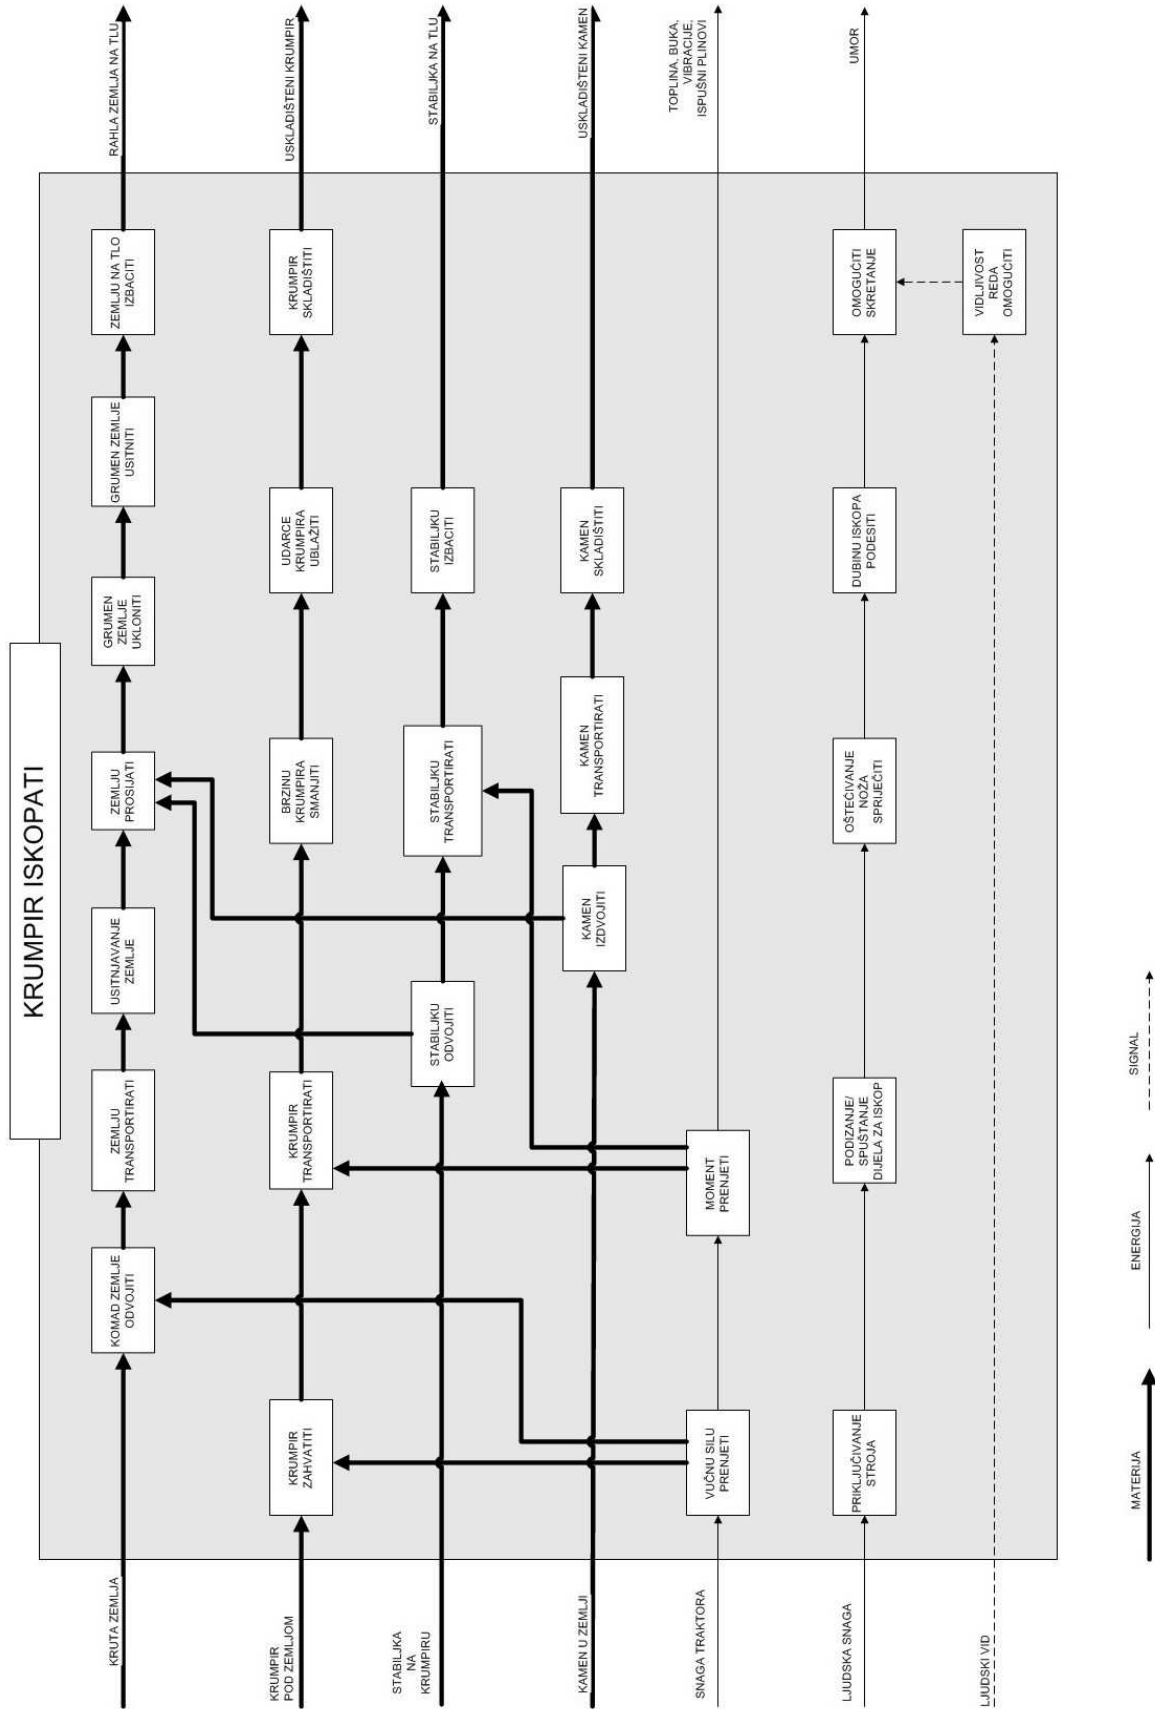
KRUMPIR ISKOPATI

KRUTA ZEMLJA
KRUMPIR POD ZEMLJOM
STABILJKA NA KRUMPIRU
KAMEN U ZEMLJI
SNAGA TRAKTORA
LJUDSKA SNAGA
LJUDSKI VID

KOMAD ZEMLJE ODVOJITI
ZEMLJU TRANSPORTIRATI
USITNJAVANJE ZEMLJE
ZEMLJU PROSIJATI
GRUMEN ZEMLJE UKLONITI
GRUMEN ZEMLJE USITNITI
ZEMLJU NA TLO IZBACITI

KRUMPIR ZAHVATITI
KRUMPIR TRANSPORTIRATI
BRZINU KRUMPIRA SMANJITI
UDARCE KRUMPIRA UBLAŽITI
KRUMPIR SKLADIŠTITI

STABILJKU ODVOJITI
STABILJKU TRANSPORTIRATI
STABILJKU IZBACITI

KAMEN IZDVOJITI
KAMEN TRANSPORTIRATI
KAMEN SKLADIŠTITI

VUČNU SILU PRENJETI
MOMENT PRENJETI

PRIKLJUČIVANJE STROJA
PODIZANJE/ SPUŠTANJE DIJELA ZA ISKOP
OŠTEĆIVANJE NOŽA SPRIJEČITI
DUBINU ISKOPA PODESITI
OMOGUĆITI SKRETANJE
VIDLJIVOST REDA OMOGUĆITI

RAHLA ZEMLJA NA TLU
USKLADIŠTENI KRUMPIR
STABILJKA NA TLU
USKLADIŠTENI KAMEN
TOPLINA, BUKA, VIBRACIJE, ISPUŠNI PLINOVI
UMOR

MATERIJA
ENERGIJA
SIGNAL